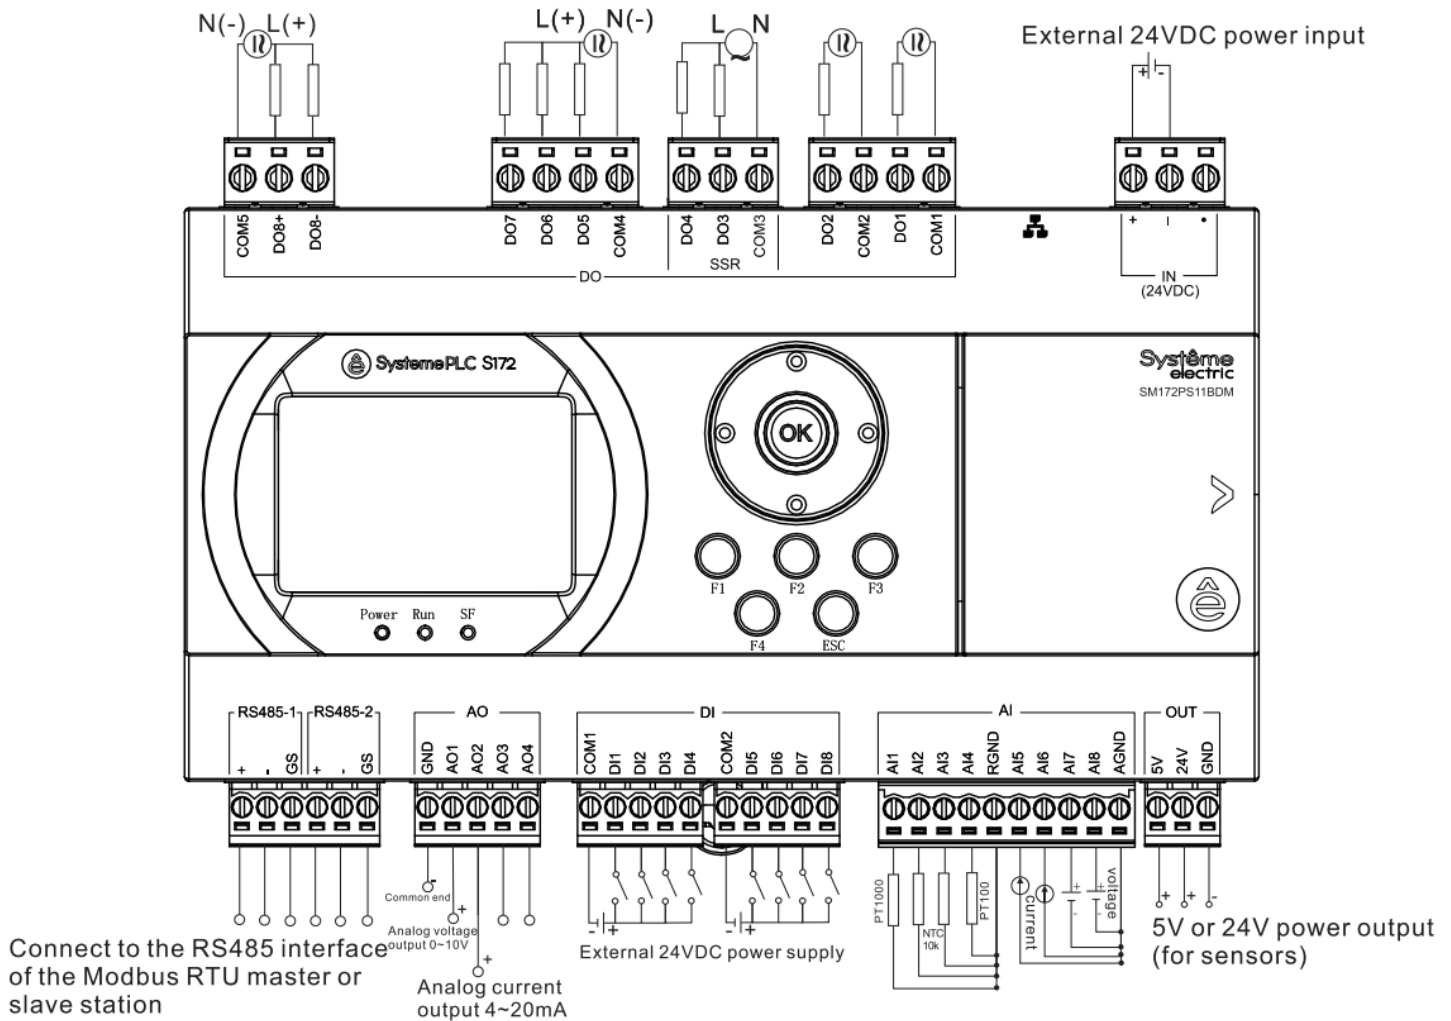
N(-) L(+)

L(+) N(-)

L N

External 24VDC power input

COM5 DO8+ DO8- DO7 DO6 DO5 COM4 DO4 DO3 COM3 DO2 COM2 DO1 COM1

DO

SSR

+ - •

IN (24VDC)

SystemePLC S172

Systême electric

SM172PS11BDM

OK

F1 F2 F3 F4 ESC

Power Run SF

RS485-1 RS485-2

+ - GS + - GS

AO

GND AO1 AO2 AO3 AO4

DI

COM1 DI1 DI2 DI3 DI4 COM2 DI5 DI6 DI7 DI8

AI

AI1 AI2 AI3 AI4 RGND AI5 AI6 AI7 AI8 AGND

OUT

5V 24V GND

Common end

Analog voltage output 0~10V

Analog current output 4~20mA

External 24VDC power supply

PT1000 NTC 10k PT100 current voltage

Connect to the RS485 interface of the Modbus RTU master or slave station

5V or 24V power output (for sensors)